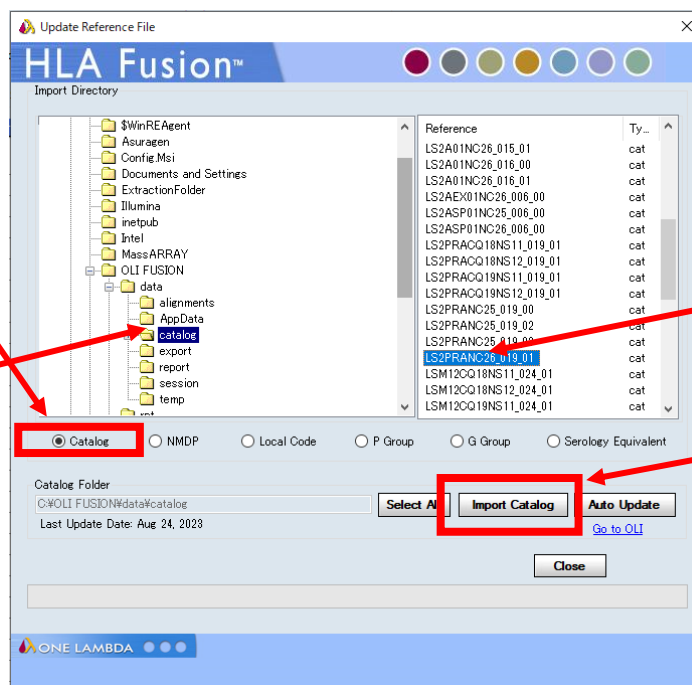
Update Reference File

HLA Fusion™

Import Directory

$WinREAgent
Asuragen
Config.Msi
Documents and Settings
ExtractionFolder
Illumina
inetpub
Intel
MassARRAY
OLI FUSION
data
alignments
AppData
catalog
export
report
session
temp
rpt

| Reference | Ty... |
|---|---|
| LS2A01NC26_015_01 | cat |
| LS2A01NC26_016_00 | cat |
| LS2A01NC26_016_01 | cat |
| LS2AEX01NC26_006_00 | cat |
| LS2ASP01NC25_006_00 | cat |
| LS2ASP01NC26_006_00 | cat |
| LS2PRACQ18NS11_019_01 | cat |
| LS2PRACQ18NS12_019_01 | cat |
| LS2PRACQ19NS11_019_01 | cat |
| LS2PRACQ19NS12_019_01 | cat |
| LS2PRANC25_019_00 | cat |
| LS2PRANC25_019_02 | cat |
| LS2PRANC25_019_0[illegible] | cat |
| LS2PRANC26_019_01 | cat |
| LSM12CQ18NS11_024_01 | cat |
| LSM12CQ18NS12_024_01 | cat |
| LSM12CQ19NS11_024_01 | cat |

Catalog NMDP Local Code P Group G Group Serology Equivalent

Catalog Folder
C:¥OLI FUSION¥data¥catalog
Last Update Date: Aug 24, 2023

Select All Import Catalog Auto Update
Go to OLI

Close

ONE LAMBDA